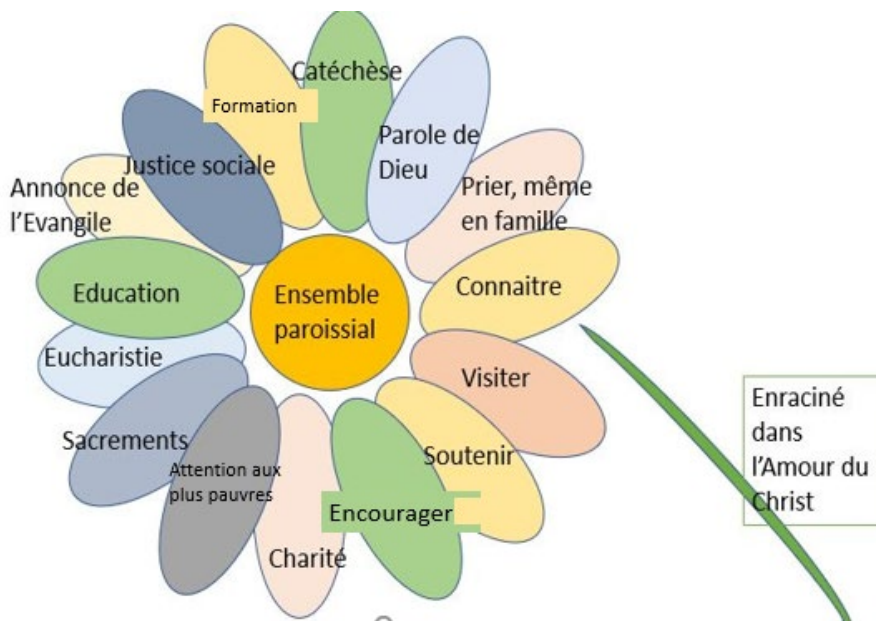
Catéchèse

Formation

Parole de Dieu

Justice sociale

Prier, même en famille

Annonce de l'Evangile

Connaitre

Education

Ensemble paroissial

Eucharistie

Visiter

Sacrements

Attention aux plus pauvres

Soutenir

Encourager

Charité

Enraciné dans l'Amour du Christ